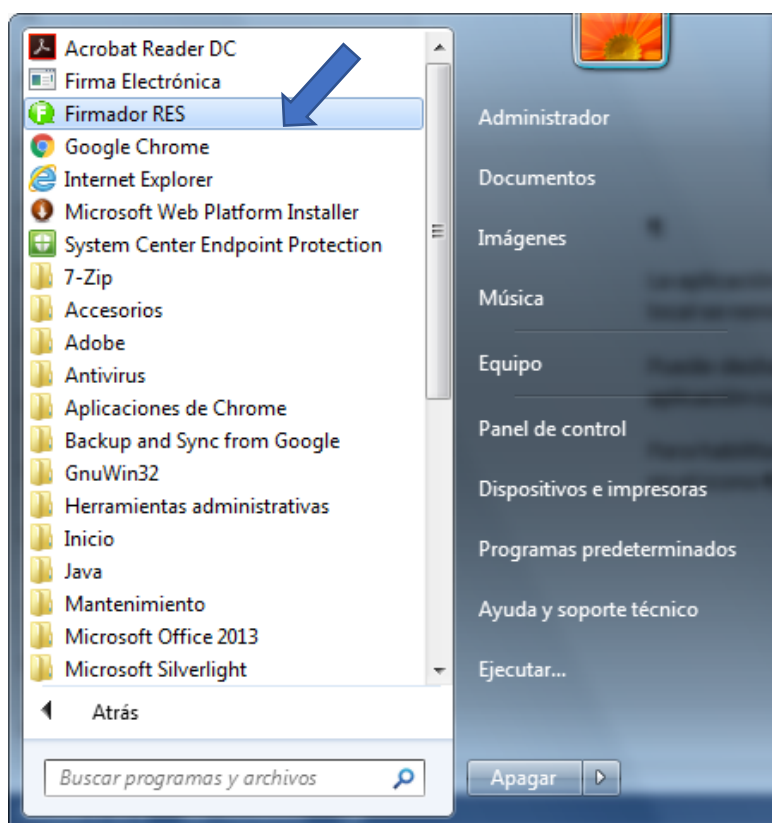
Acrobat Reader DC
Firma Electrónica
Firmador RES
Google Chrome
Internet Explorer
Microsoft Web Platform Installer
System Center Endpoint Protection
7-Zip
Accesorios
Adobe
Antivirus
Aplicaciones de Chrome
Backup and Sync from Google
GnuWin32
Herramientas administrativas
Inicio
Java
Mantenimiento
Microsoft Office 2013
Microsoft Silverlight

Atrás

Buscar programas y archivos

Administrador
Documentos
Imágenes
Música
Equipo
Panel de control
Dispositivos e impresoras
Programas predeterminados
Ayuda y soporte técnico
Ejecutar...

Apagar